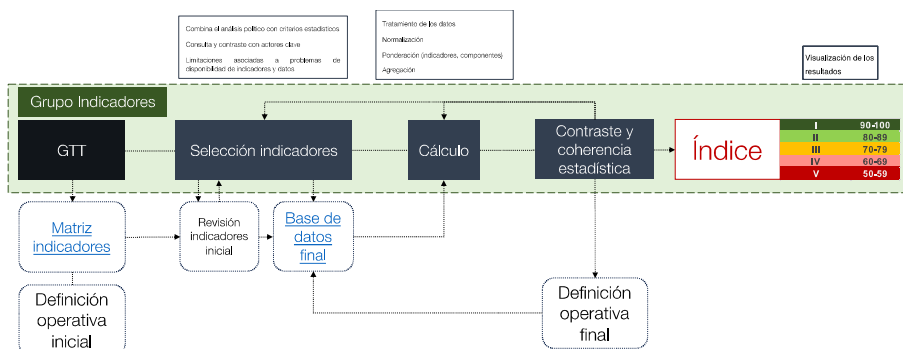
Combina el análisis político con criterios estadísticos
Consulta y contraste con actores clave
Limitaciones asociadas a problemas de disponibilidad de indicadores y datos

Tratamiento de los datos
Normalización
Ponderación (indicadores, componentes)
Agregación

Visualización de los resultados

Grupo Indicadores

GTT

Selección indicadores

Cálculo

Contraste y coherencia estadística

Índice

| | |
|---|---|
| I | 90-100 |
| II | 80-89 |
| III | 70-79 |
| IV | 60-69 |
| V | 50-59 |

Matriz indicadores

Revisión indicadores inicial

Base de datos final

Definición operativa inicial

Definición operativa final